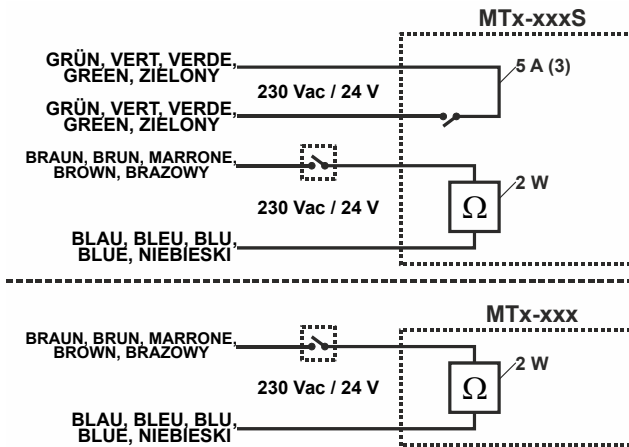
MTx-xxxS

GRÜN, VERT, VERDE, GREEN, ZIELONY

5 A (3)

230 Vac / 24 V

GRÜN, VERT, VERDE, GREEN, ZIELONY

BRAUN, BRUN, MARRONE, BROWN, BRAZOWY

2 W

$\Omega$

230 Vac / 24 V

BLAU, BLEU, BLU, BLUE, NIEBIESKI

MTx-xxx

BRAUN, BRUN, MARRONE, BROWN, BRAZOWY

2 W

$\Omega$

230 Vac / 24 V

BLAU, BLEU, BLU, BLUE, NIEBIESKI